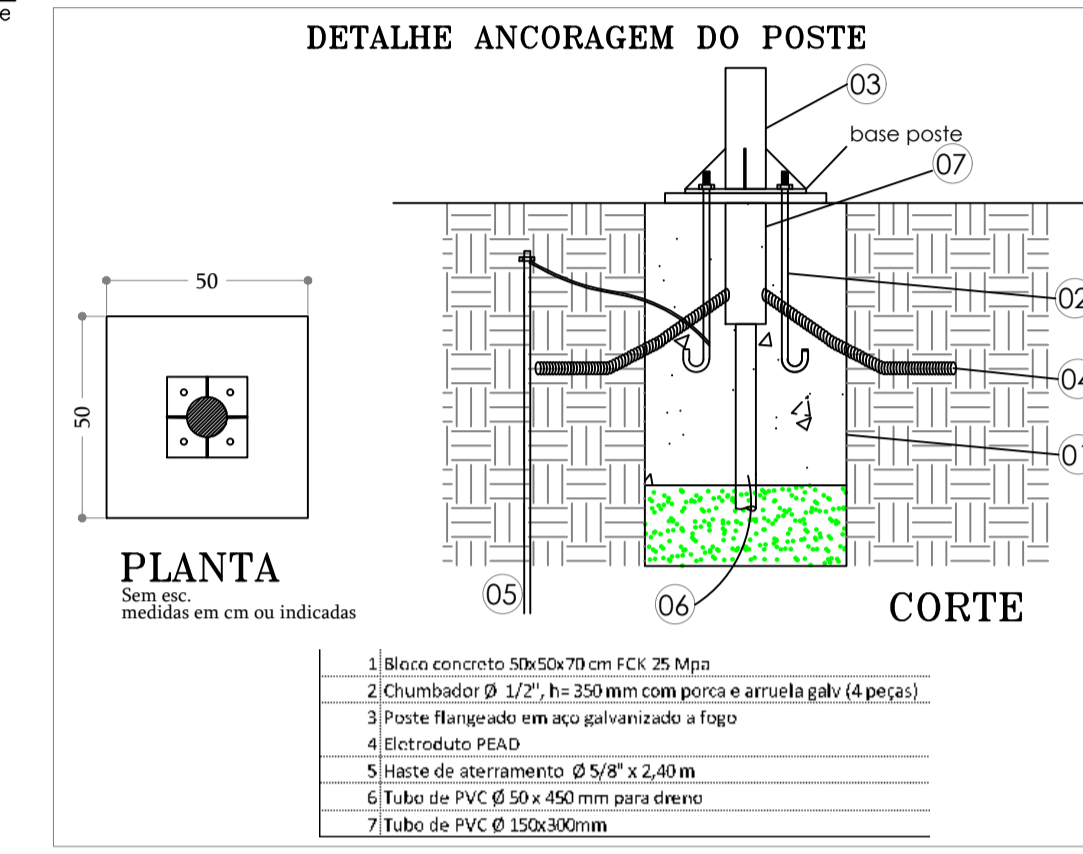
e

DETALHE ANCORAGEM DO POSTE

03
base poste
07
02
04
01
05
06

50
50

PLANTA
Sem esc.
medidas em cm ou indicadas

CORTE

| | |
|---|---|
| 1 | Bloco concreto 50x50x70 cm FCK 25 Mpa |
| 2 | Chumbador Ø 1/2", h= 350 mm com porca e arruela galv (4 peças) |
| 3 | Poste flangeado em aço galvanizado a fogo |
| 4 | Eletroduto PEAD |
| 5 | Haste de aterramento Ø 5/8" x 2,40 m |
| 6 | Tubo de PVC Ø 50 x 450 mm para dreno |
| 7 | Tubo de PVC Ø 150x300mm |